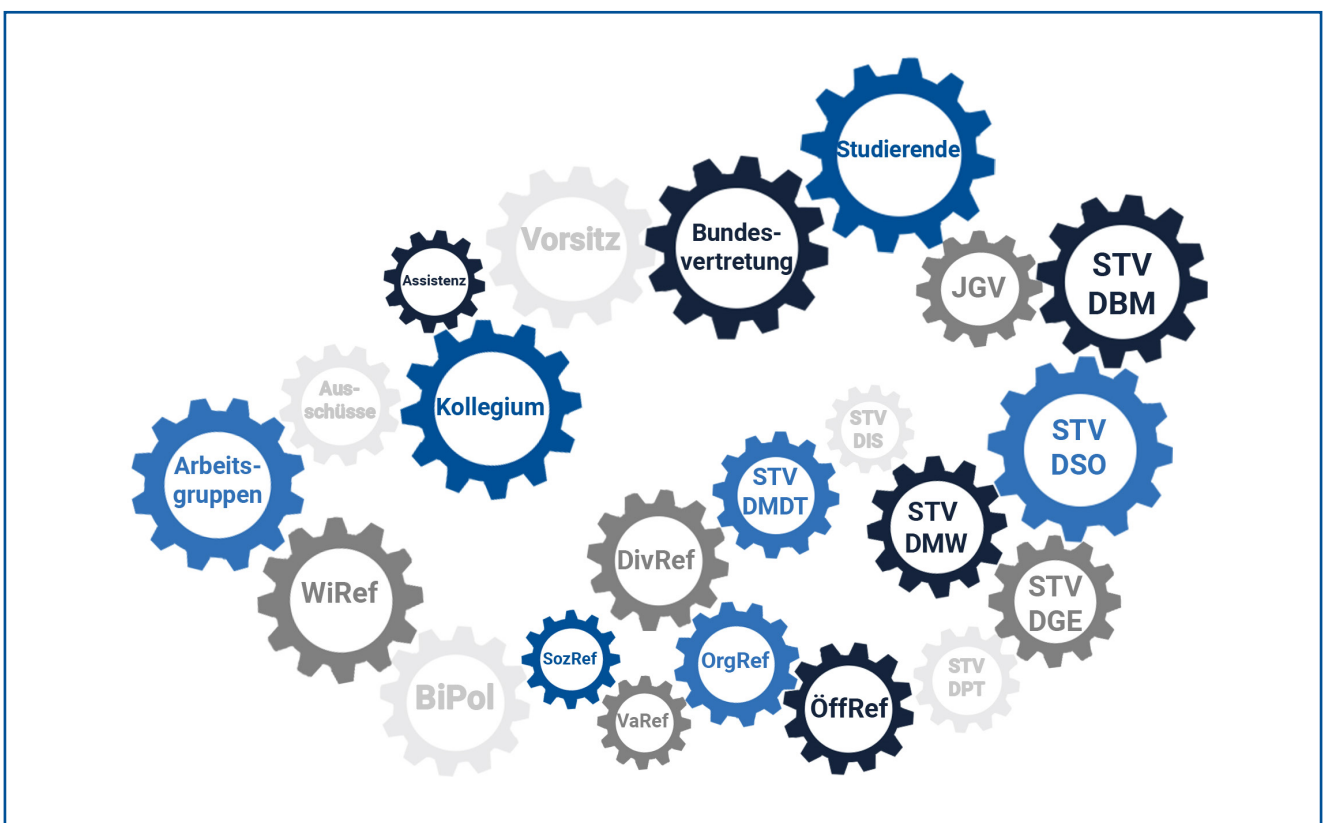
Studierende

Vorsitz

Bundesvertretung

Assistenz

JGV

STV DBM

Ausschüsse

Kollegium

STV DIS

STV DSO

Arbeitsgruppen

STV DMDT

STV DMW

DivRef

WiRef

STV DGE

SozRef

OrgRef

STV DPT

BiPol

VaRef

ÖffRef